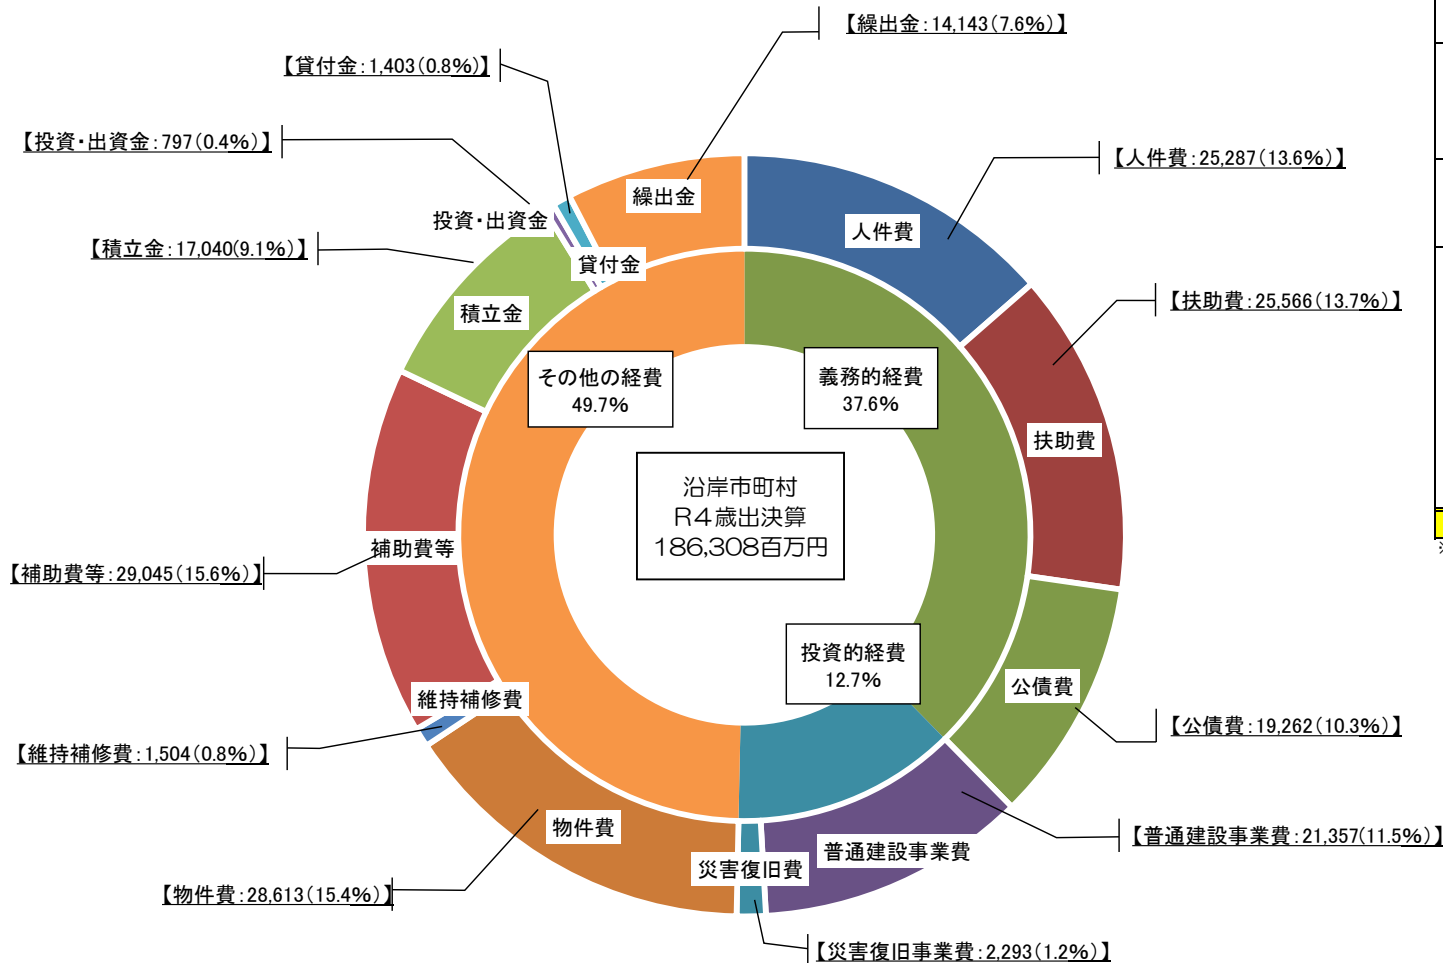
【繰出金：14,143（7.6%）】

【貸付金：1,403（0.8%）】

【投資・出資金：797（0.4%）】

【人件費：25,287（13.6%）】

【積立金：17,040（9.1%）】

【扶助費：25,566（13.7%）】

繰出金

人件費

投資・出資金

貸付金

積立金

その他の経費
49.7%

義務的経費
37.6%

扶助費

沿岸市町村
R4歳出決算
186,308百万円

補助費等

【補助費等：29,045（15.6%）】

投資的経費
12.7%

公債費

維持補修費

【公債費：19,262（10.3%）】

【維持補修費：1,504（0.8%）】

物件費

普通建設事業費

災害復旧費

【普通建設事業費：21,357（11.5%）】

【物件費：28,613（15.4%）】

【災害復旧事業費：2,293（1.2%）】